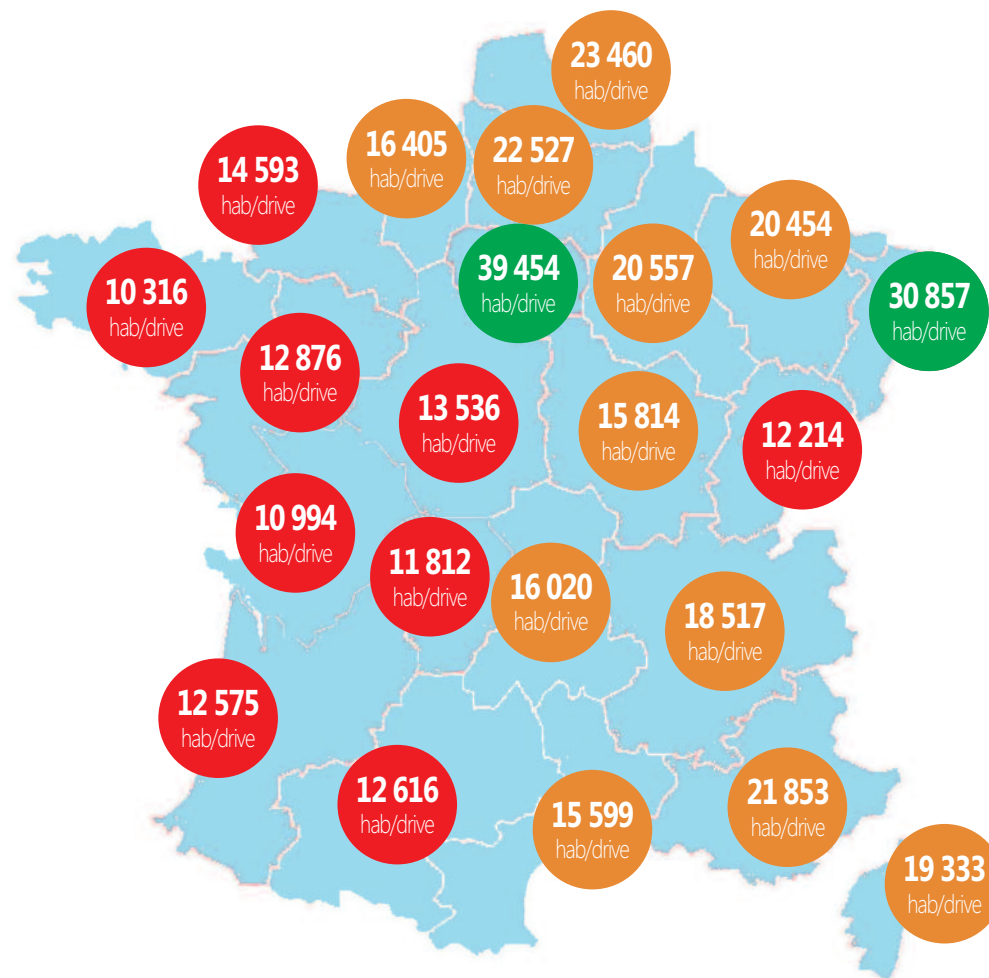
23 460
hab/drive

16 405
hab/drive

22 527
hab/drive

14 593
hab/drive

20 454
hab/drive

39 454
hab/drive

20 557
hab/drive

10 316
hab/drive

30 857
hab/drive

12 876
hab/drive

13 536
hab/drive

15 814
hab/drive

12 214
hab/drive

10 994
hab/drive

11 812
hab/drive

16 020
hab/drive

18 517
hab/drive

12 575
hab/drive

12 616
hab/drive

15 599
hab/drive

21 853
hab/drive

19 333
hab/drive